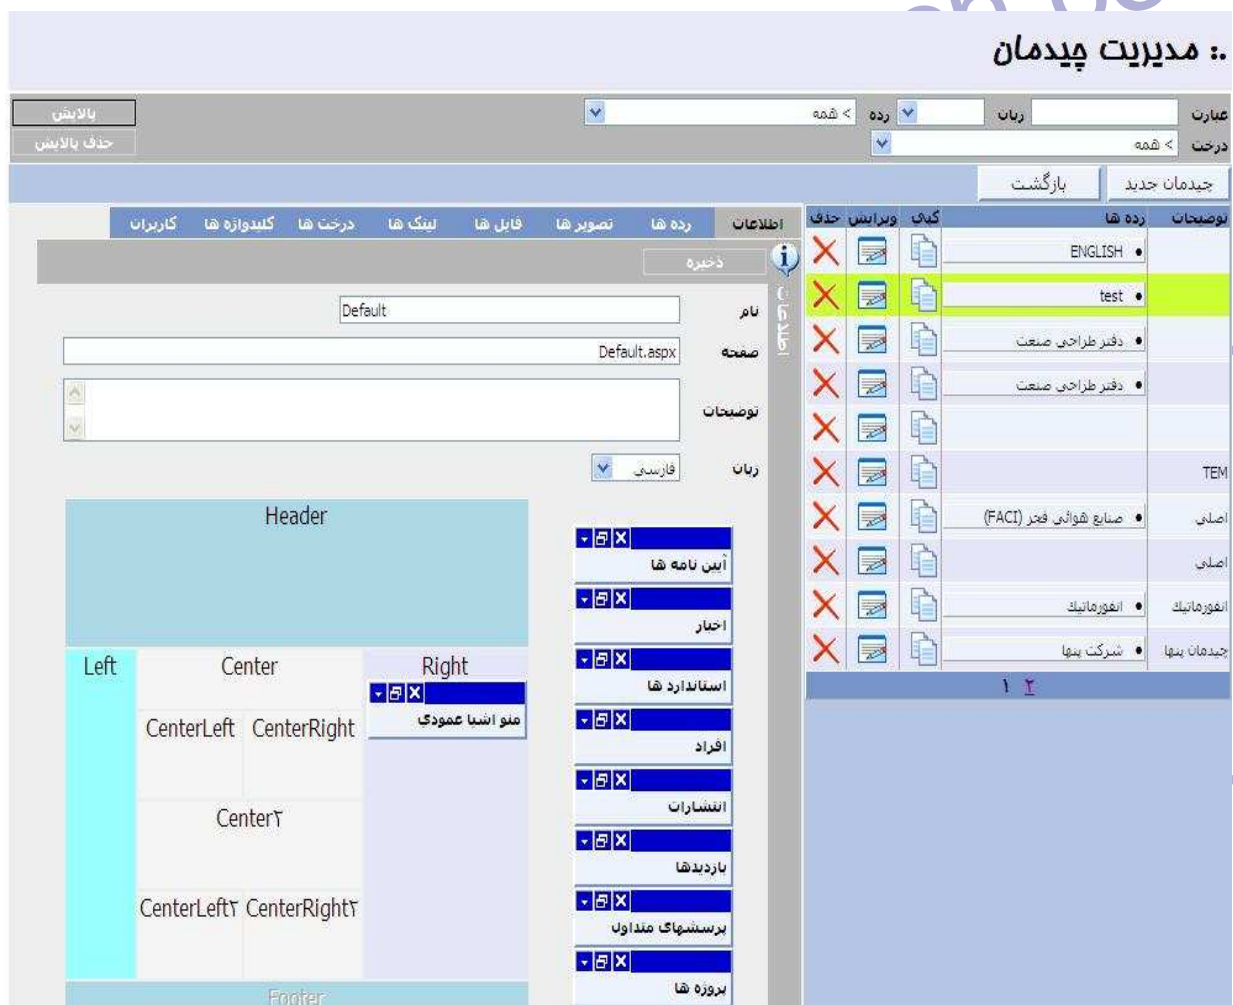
.: مدیریت چیدمان

عبارت | زبان | رده | همه <
درخت | همه <
پالایش
حذف پالایش

چیدمان جدید
بازگشت

| توضیحات | رده ها | کپی | ویرایش | حذف |
|---|---|---|---|---|
| | ENGLISH • | | | |
| | test • | | | |
| | دفتر طراحی صنعت • | | | |
| | دفتر طراحی صنعت • | | | |
| | | | | |
| TEM | | | | |
| اصلی | صنایع هوائی فجر (FACI) • | | | |
| اصلی | | | | |
| انفورماتیک | انفورماتیک • | | | |
| چیدمان پنها | شرکت پنها • | | | |

۱ ۲

اطلاعات | رده ها | تصویر ها | فایل ها | لینک ها | درخت ها | کلیدواژه ها | کاربران

ذخیره
اطلاعات

نام Default
صفحه Default.aspx
توضیحات
زبان فارسی

Header
Left
Center
Right
منو اشیا عمودی
CenterLeft
CenterRight
Center۲
CenterLeft۲
CenterRight۲
Footer

آیین نامه ها
اخبار
استاندارد ها
افراد
انتشارات
بازدیدها
پرسشهای متداول
پروژه ها